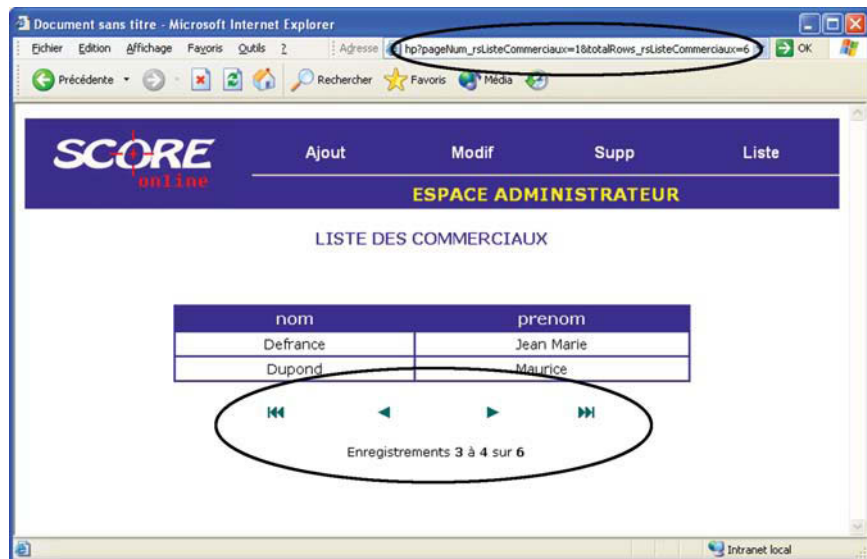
Document sans titre - Microsoft Internet Explorer

Fichier Edition Affichage Favoris Outils ?

Adresse hp?pageNum_rsListeCommerciaux=1&totalRows_rsListeCommerciaux=6 OK

Précédente Rechercher Favoris Média

SCORE online

Ajout Modif Supp Liste

ESPACE ADMINISTRATEUR

LISTE DES COMMERCIAUX

| nom | prenom |
|---|---|
| Defrance | Jean Marie |
| Dupond | Maurice |

Enregistrements 3 à 4 sur 6

Intranet local